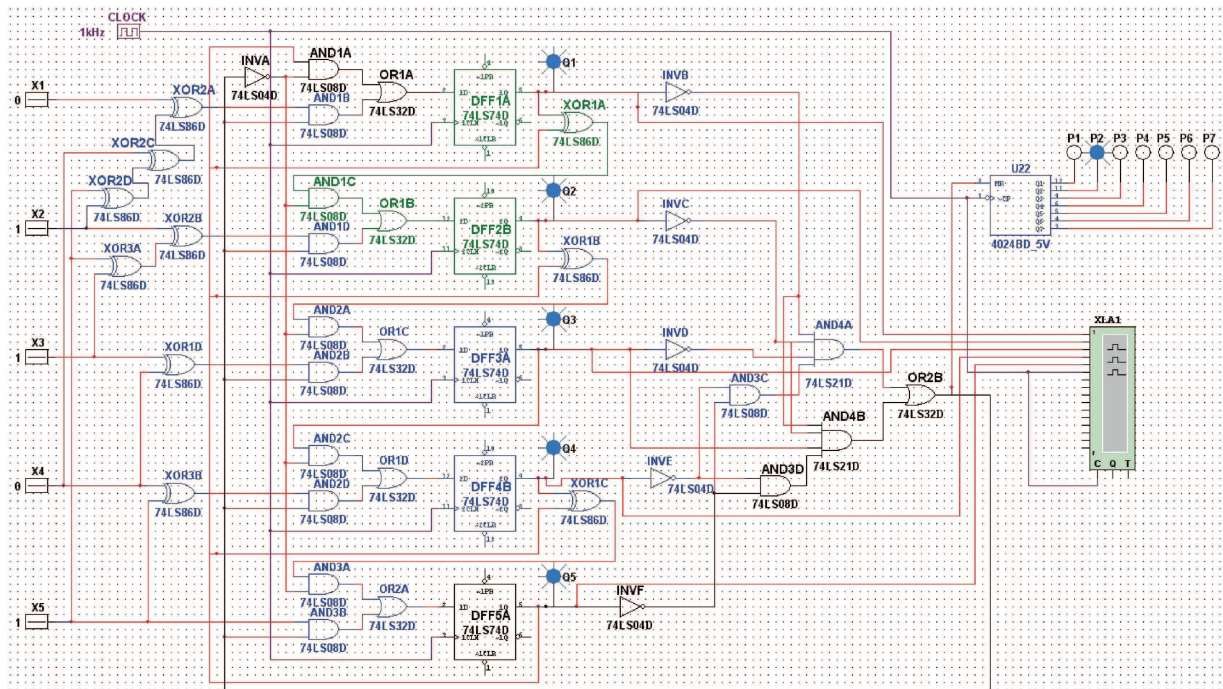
CLOCK
1kHz
X1
0
XOR2A
74LS86D
INVA
74LS04D
AND1A
74LS08D
AND1B
74LS08D
OR1A
74LS32D
DFF1A
74LS74D
Q1
XOR1A
74LS86D
INVB
74LS04D
XOR2C
74LS86D
XOR2D
74LS86D
X2
1
XOR2B
74LS86D
XOR3A
74LS86D
AND1C
74LS08D
AND1D
74LS08D
OR1B
74LS32D
DFF2B
74LS74D
Q2
XOR1B
74LS86D
INVC
74LS04D
U22
4024BD_5V
P1 P2 P3 P4 P5 P6 P7
X3
1
XOR1D
74LS86D
AND2A
74LS08D
AND2B
74LS08D
OR1C
74LS32D
DFF3A
74LS74D
Q3
INVD
74LS04D
AND4A
74LS21D
AND3C
74LS08D
OR2B
74LS32D
XLA1
X4
0
XOR3B
74LS86D
AND2C
74LS08D
AND2D
74LS08D
OR1D
74LS32D
DFF4B
74LS74D
Q4
XOR1C
74LS86D
INVE
74LS04D
AND4B
74LS21D
AND3D
74LS08D
C Q T
X5
1
AND3A
74LS08D
AND3B
74LS08D
OR2A
74LS32D
DFF5A
74LS74D
Q5
INVF
74LS04D